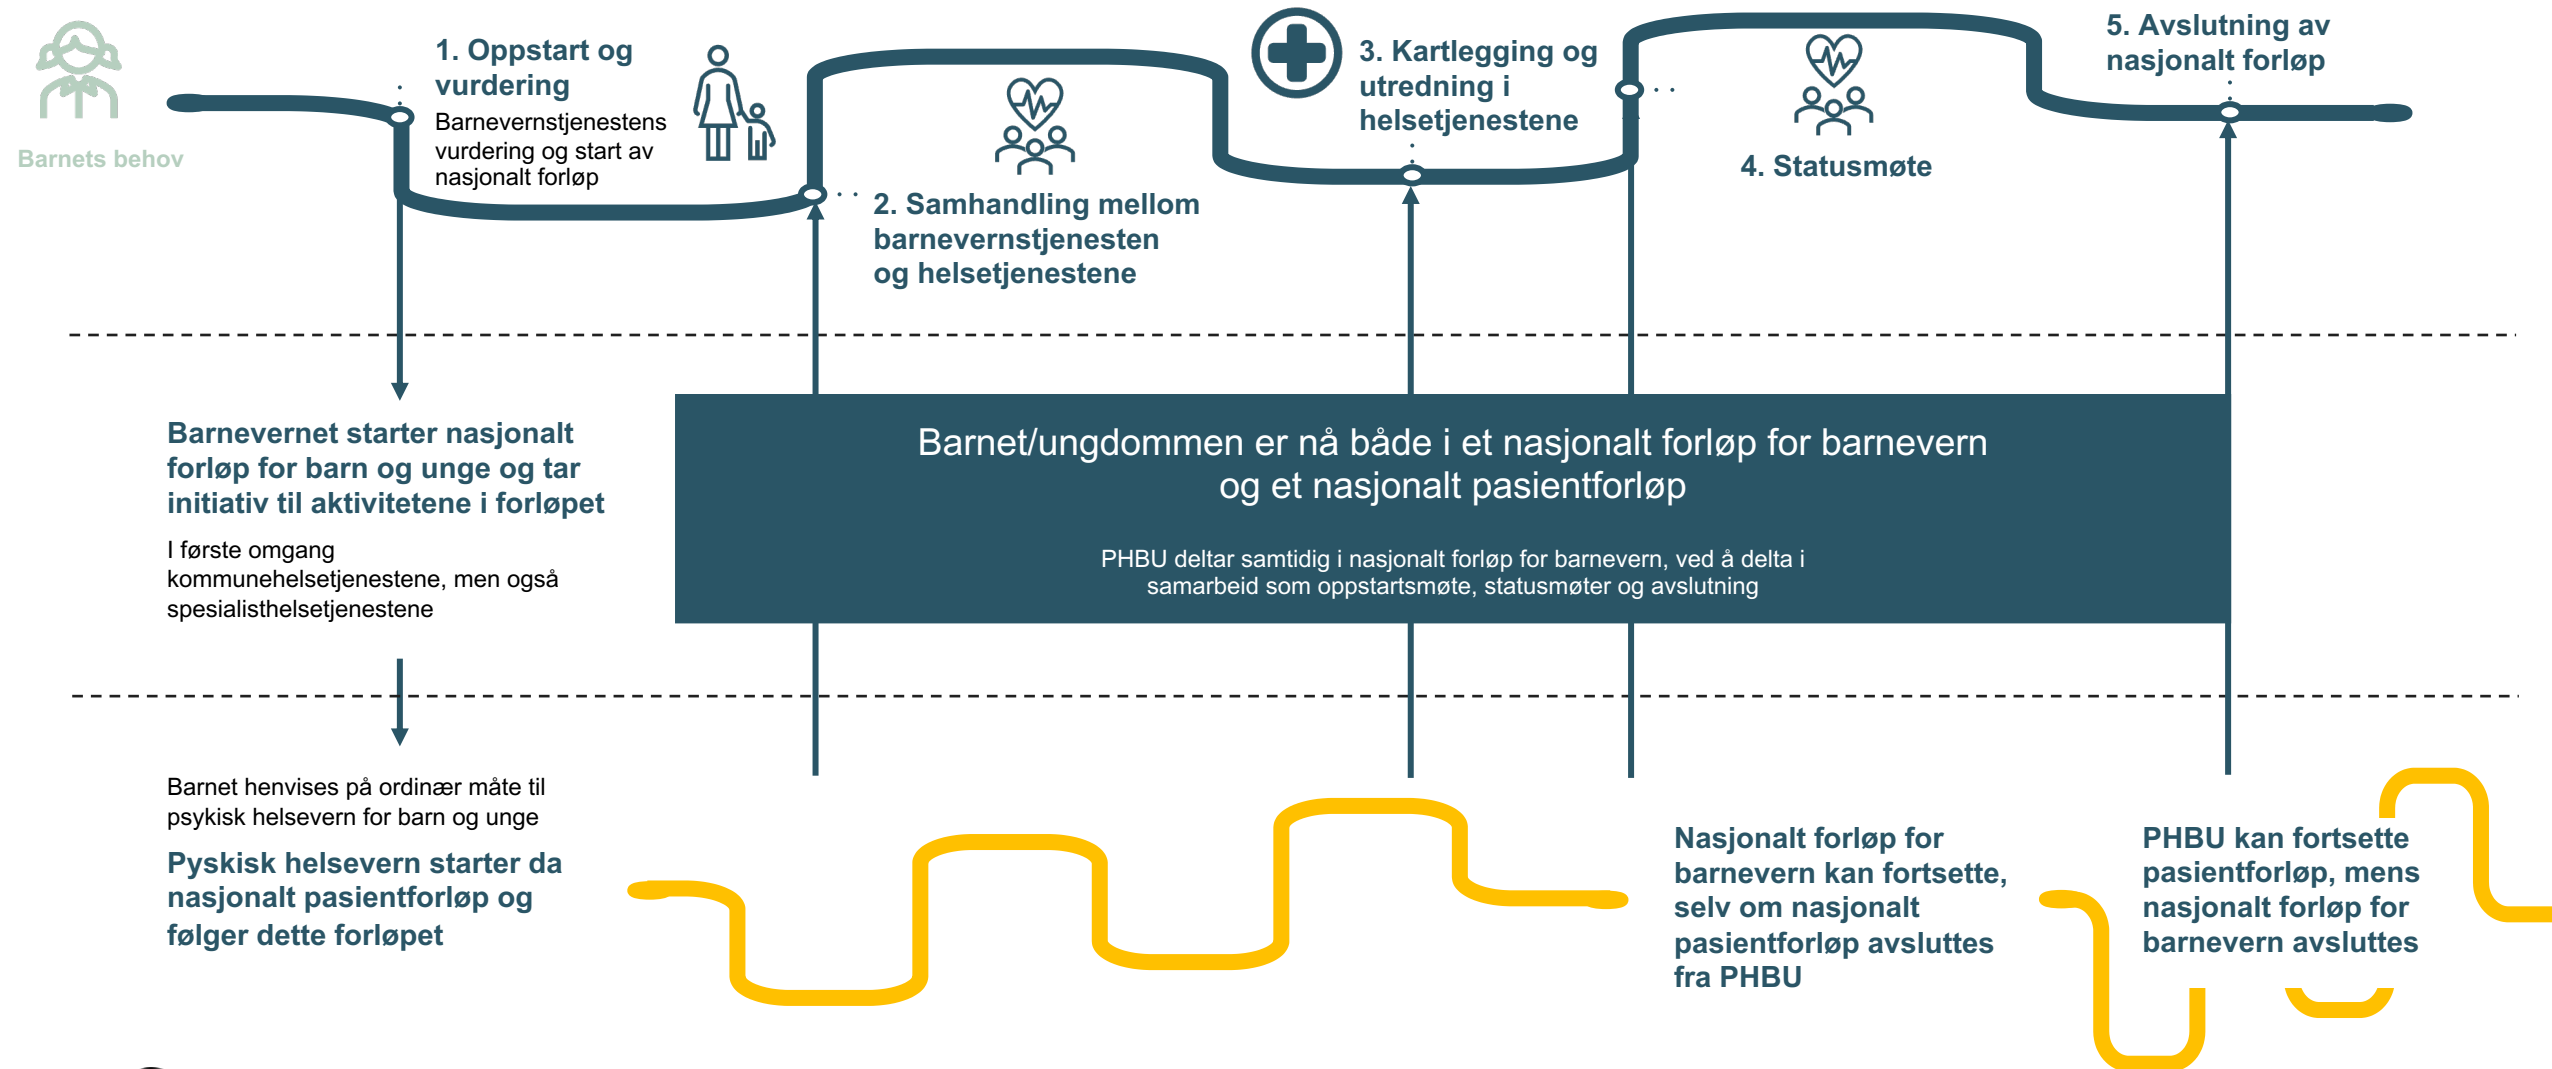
Barnets behov

1. Oppstart og vurdering

Barnevernstjenestens vurdering og start av nasjonalt forløp

2. Samhandling mellom barnevernstjenesten og helsetjenestene

3. Kartlegging og utredning i helsetjenestene

4. Statusmøte

5. Avslutning av nasjonalt forløp

Barnevernet starter nasjonalt forløp for barn og unge og tar initiativ til aktivitetene i forløpet

I første omgang kommunehelsetjenestene, men også spesialisthelsetjenestene

Barnet/ungdommen er nå både i et nasjonalt forløp for barnevern og et nasjonalt pasientforløp

PHBU deltar samtidig i nasjonalt forløp for barnevern, ved å delta i samarbeid som oppstartsmøte, statusmøter og avslutning

Barnet henvises på ordinær måte til psykisk helsevern for barn og unge

Pyskisk helsevern starter da nasjonalt pasientforløp og følger dette forløpet

Nasjonalt forløp for barnevern kan fortsette, selv om nasjonalt pasientforløp avsluttes fra PHBU

PHBU kan fortsette pasientforløp, mens nasjonalt forløp for barnevern avsluttes